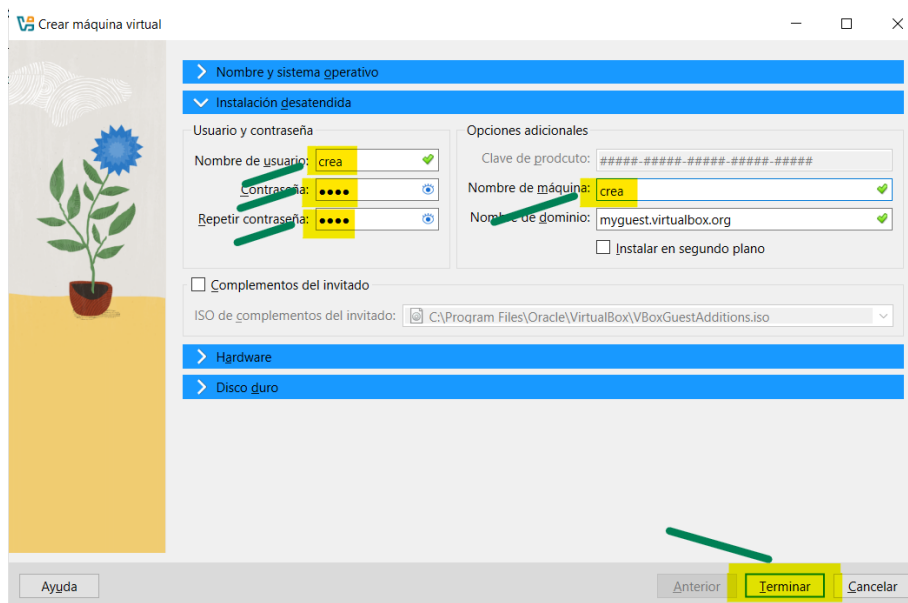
Crear máquina virtual

Nombre y sistema operativo

Instalación desatendida

Usuario y contraseña

Nombre de usuario: crea

Contraseña: ●●●●

Repetir contraseña: ●●●●

Opciones adicionales

Clave de prodcuto: #####-#####-#####-#####-#####

Nombre de máquina: crea

Nombre de dominio: myguest.virtualbox.org

Instalar en segundo plano

Complementos del invitado

ISO de complementos del invitado: C:\Program Files\Oracle\VirtualBox\VBoxGuestAdditions.iso

Hardware

Disco duro

Ayuda

Anterior

Terminar

Cancelar